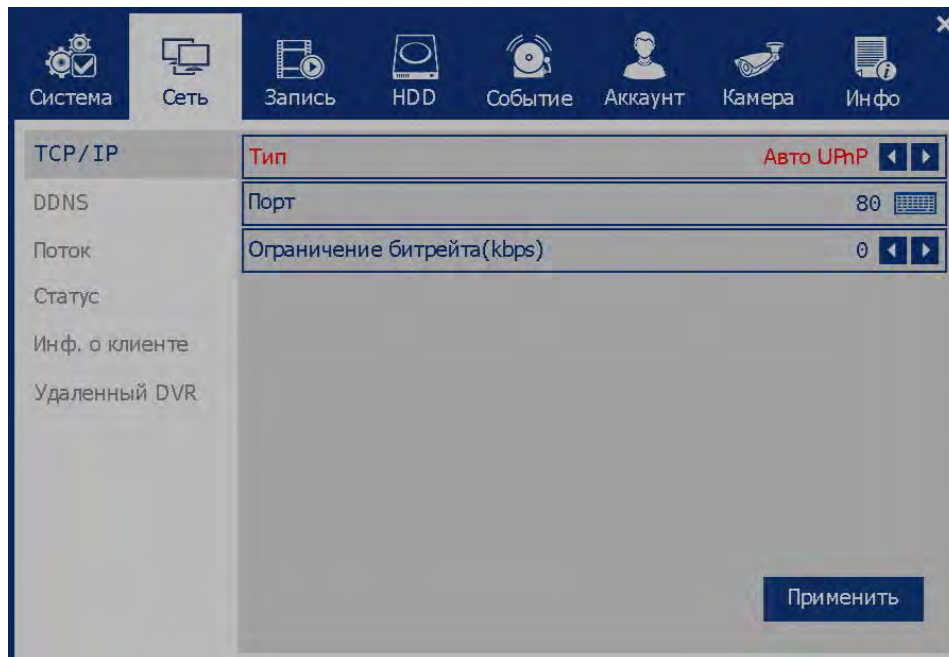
Система Сеть Запись HDD Событие Аккаунт Камера Инфо

TCP/IP
DDNS
Поток
Статус
Инф. о клиенте
Удаленный DVR

| | |
|---|---|
| Тип | Авто UPnP |
| Порт | 80 |
| Ограничение битрейта(kbps) | 0 |

Применить